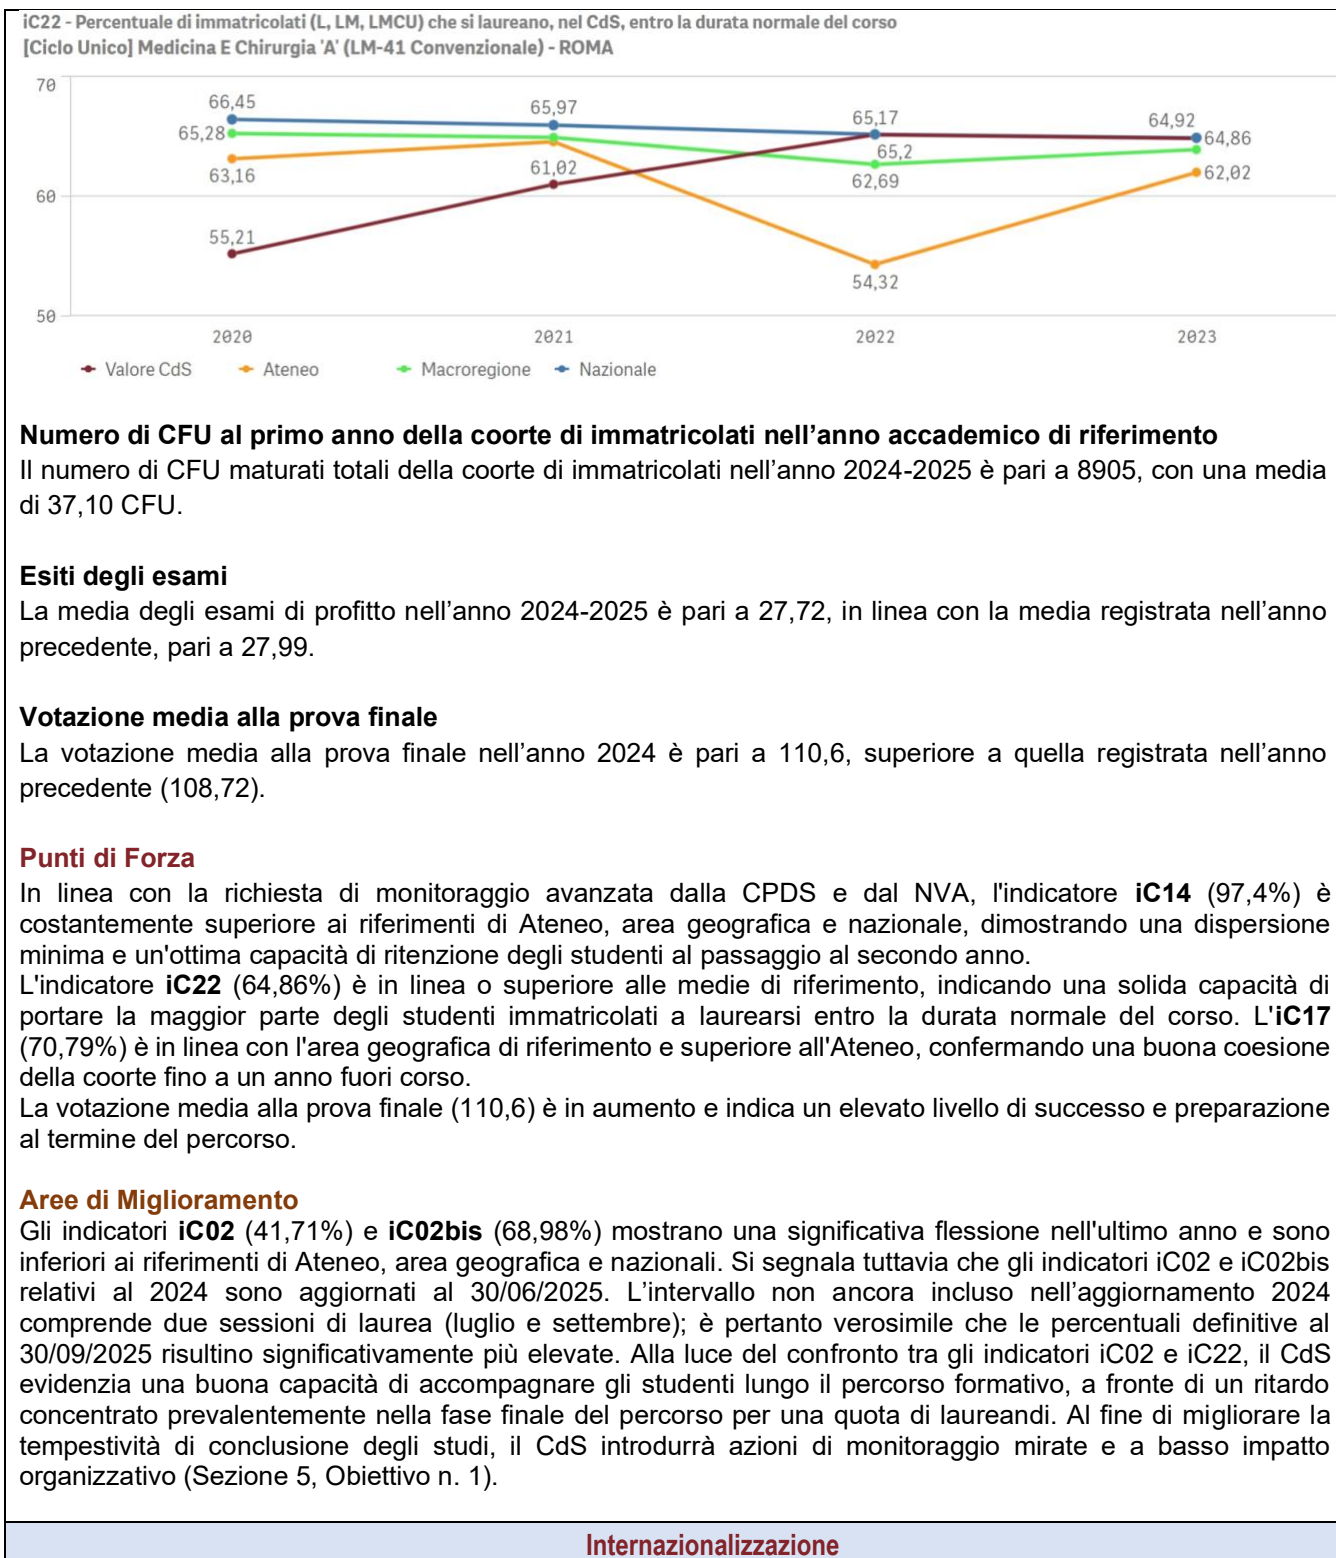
iC22 - Percentuale di immatricolati (L, LM, LMCU) che si laureano, nel CdS, entro la durata normale del corso
[Ciclo Unico] Medicina E Chirurgia 'A' (LM-41 Convenzionale) - ROMA

70
60
50

66,45
65,97
65,17
64,92
65,28
64,86
65,2
63,16
61,02
62,69
62,02
55,21
54,32

2020
2021
2022
2023

Valore CdS
Ateneo
Macroregione
Nazionale

**Numero di CFU al primo anno della coorte di immatricolati nell'anno accademico di riferimento**
Il numero di CFU maturati totali della coorte di immatricolati nell'anno 2024-2025 è pari a 8905, con una media di 37,10 CFU.

**Esiti degli esami**
La media degli esami di profitto nell'anno 2024-2025 è pari a 27,72, in linea con la media registrata nell'anno precedente, pari a 27,99.

**Votazione media alla prova finale**
La votazione media alla prova finale nell'anno 2024 è pari a 110,6, superiore a quella registrata nell'anno precedente (108,72).

**Punti di Forza**
In linea con la richiesta di monitoraggio avanzata dalla CPDS e dal NVA, l'indicatore **iC14** (97,4%) è costantemente superiore ai riferimenti di Ateneo, area geografica e nazionale, dimostrando una dispersione minima e un'ottima capacità di ritenzione degli studenti al passaggio al secondo anno.
L'indicatore **iC22** (64,86%) è in linea o superiore alle medie di riferimento, indicando una solida capacità di portare la maggior parte degli studenti immatricolati a laurearsi entro la durata normale del corso. L'**iC17** (70,79%) è in linea con l'area geografica di riferimento e superiore all'Ateneo, confermando una buona coesione della coorte fino a un anno fuori corso.
La votazione media alla prova finale (110,6) è in aumento e indica un elevato livello di successo e preparazione al termine del percorso.

**Aree di Miglioramento**
Gli indicatori **iC02** (41,71%) e **iC02bis** (68,98%) mostrano una significativa flessione nell'ultimo anno e sono inferiori ai riferimenti di Ateneo, area geografica e nazionali. Si segnala tuttavia che gli indicatori iC02 e iC02bis relativi al 2024 sono aggiornati al 30/06/2025. L'intervallo non ancora incluso nell'aggiornamento 2024 comprende due sessioni di laurea (luglio e settembre); è pertanto verosimile che le percentuali definitive al 30/09/2025 risultino significativamente più elevate. Alla luce del confronto tra gli indicatori iC02 e iC22, il CdS evidenzia una buona capacità di accompagnare gli studenti lungo il percorso formativo, a fronte di un ritardo concentrato prevalentemente nella fase finale del percorso per una quota di laureandi. Al fine di migliorare la tempestività di conclusione degli studi, il CdS introdurrà azioni di monitoraggio mirate e a basso impatto organizzativo (Sezione 5, Obiettivo n. 1).

Internazionalizzazione